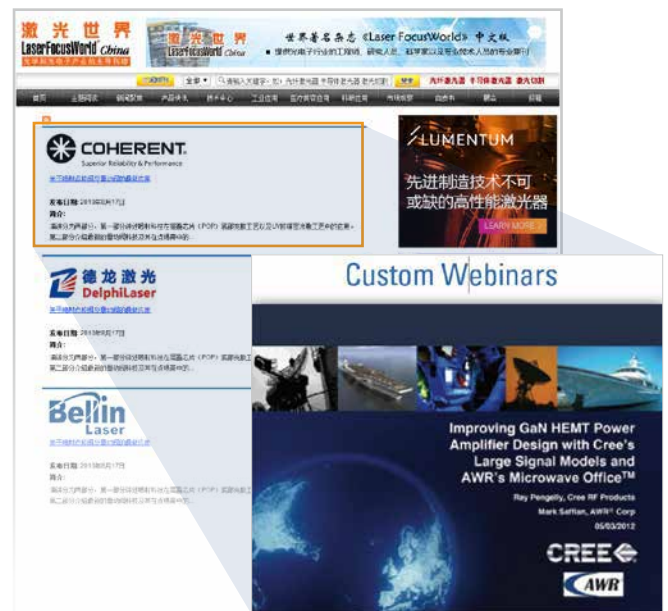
激光世界 LaserFocusWorld China

激光世界 LaserFocusWorld China

世界著名杂志《Laser Focus World》中文版

COHERENT.
Superior Reliability & Performance

发布日期：2013年8月17日
简介：

LUMENTUM

先进制造技术不可或缺的高性能激光器

LEARN MORE

德龙激光
DelphiLaser

发布日期：2013年8月17日
简介：

Bellin Laser

发布日期：2013年8月17日
简介：

Custom Webinars

Improving GaN HEMT Power Amplifier Design with Cree's Large Signal Models and AWR's Microwave Office™

Ray Pengelly, Cree RF Products
Mark Saffian, AWR® Corp
05/03/2012

CREE

AWR